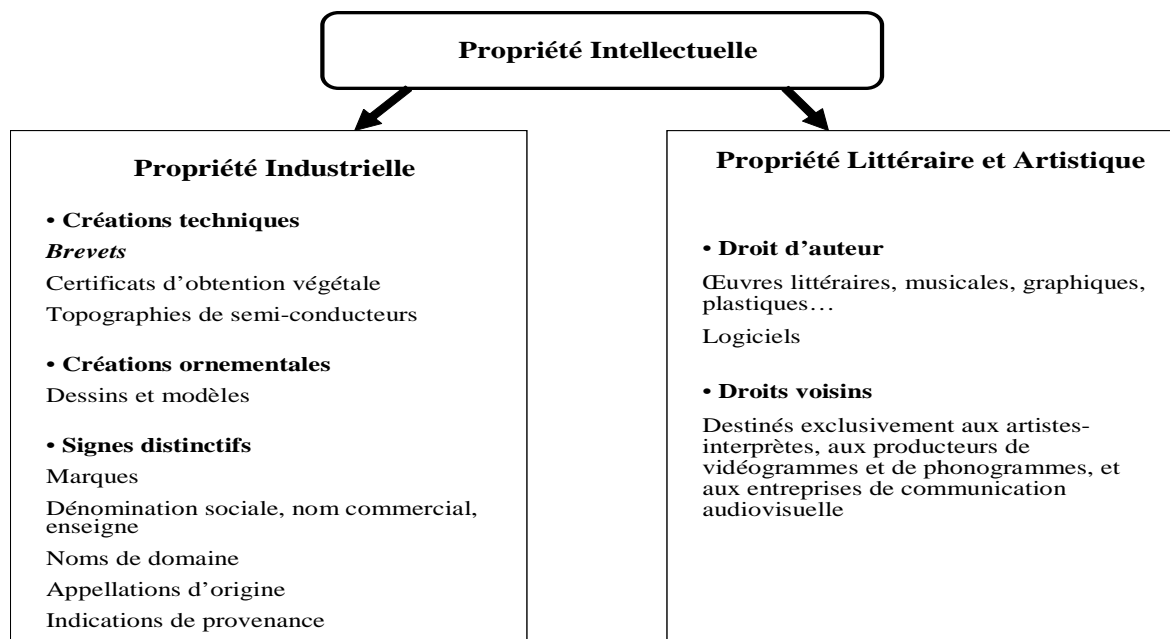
Propriété Intellectuelle

Propriété Industrielle

• Créations techniques

*Brevets*

Certificats d'obtention végétale

Topographies de semi-conducteurs

• Créations ornementales

Dessins et modèles

• Signes distinctifs

Marques

Dénomination sociale, nom commercial, enseigne

Noms de domaine

Appellations d'origine

Indications de provenance

Propriété Littéraire et Artistique

• Droit d'auteur

Œuvres littéraires, musicales, graphiques, plastiques…

Logiciels

• Droits voisins

Destinés exclusivement aux artistes-interprètes, aux producteurs de vidéogrammes et de phonogrammes, et aux entreprises de communication audiovisuelle